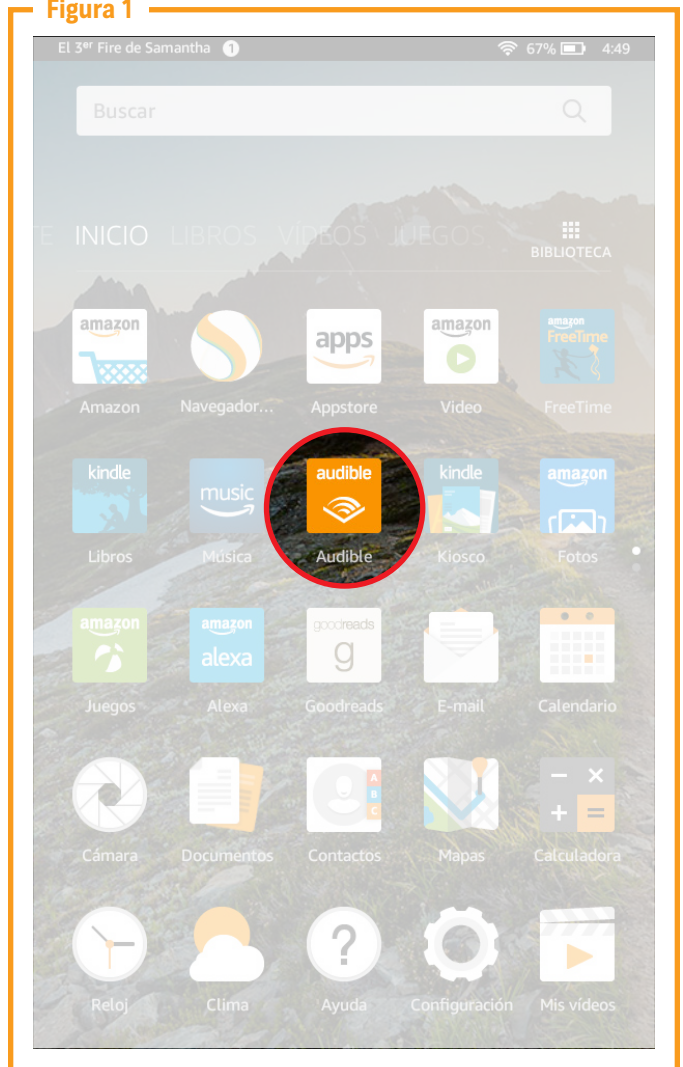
Figura 1

El 3$^{er}$ Fire de Samantha 1 67% 4:49

Buscar

TE INICIO LIBROS VÍDEOS JUEGOS BIBLIOTECA

amazon Amazon
Navegador...
apps Appstore
amazon Vídeo
amazon FreeTime FreeTime

kindle Libros
music Música
audible Audible
kindle Kiosco
amazon Fotos

amazon Juegos
amazon alexa Alexa
goodreads g Goodreads
E-mail
Calendario

Cámara
Documentos
A B C Contactos
Mapas
Calculadora

Reloj
Clima
Ayuda
Configuración
Mis vídeos